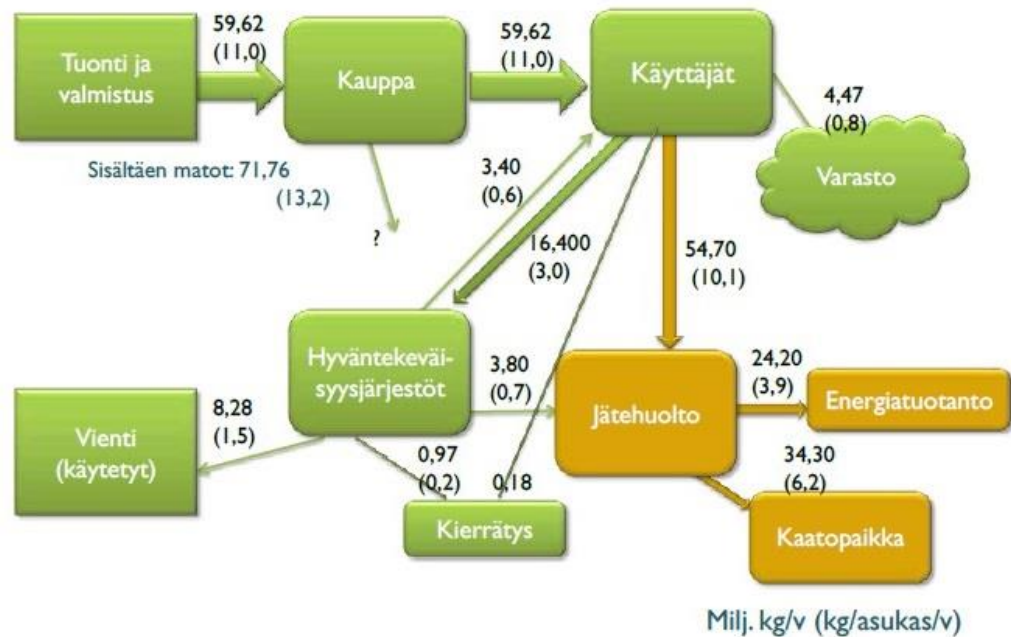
Tuonti ja valmistus

59,62
(11,0)

Kauppa

59,62
(11,0)

Käyttäjät

4,47
(0,8)

Varasto

Sisältäen matot: 71,76
(13,2)

?

3,40
(0,6)

16,400
(3,0)

54,70
(10,1)

Hyväntekeväisyysjärjestöt

3,80
(0,7)

Jätehuolto

24,20
(3,9)

Energiatuotanto

8,28
(1,5)

Vienti (käytetyt)

0,97
(0,2)

0,18

34,30
(6,2)

Kierrätys

Kaatopaikka

Milj. kg/v (kg/asukas/v)